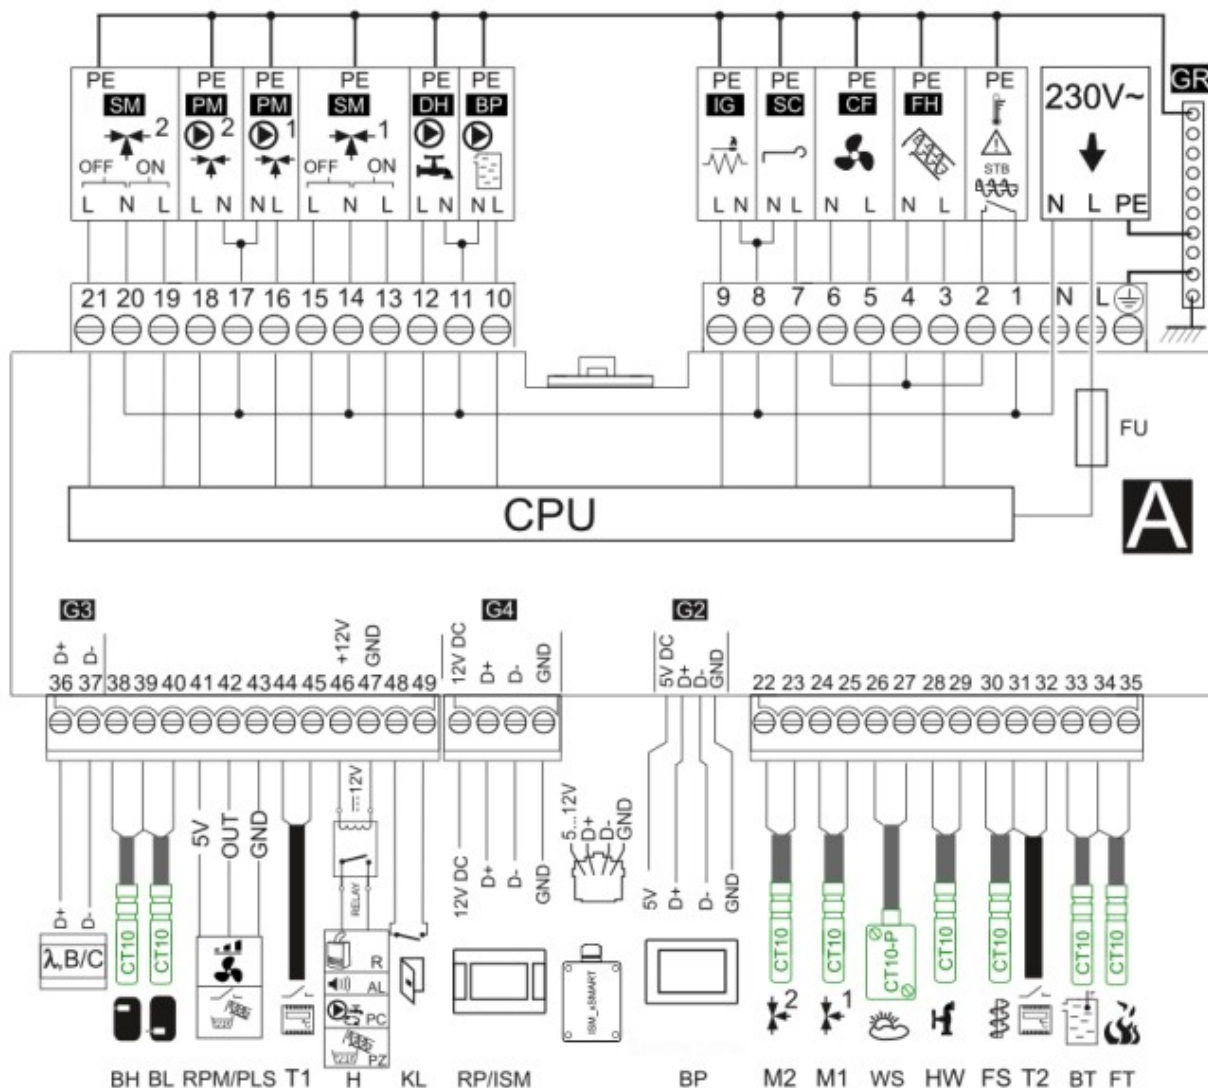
PE SM 2 OFF ON L N L
PE PM 2 L N
PE PM 1 N L
PE SM 1 OFF ON L N L
PE DH L N
PE BP N L

PE IG L N
PE SC N L
PE CF N L
PE FH N L
PE STB

230V~ N L PE

GR

21 20 19 18 17 16 15 14 13 12 11 10

9 8 7 6 5 4 3 2 1 N L

FU

CPU

A

G3
D+ D-
36 37 38 39 40 41 42 43 44 45 46 47 48 49
+12V GND

G4
12V DC D+ D- GND

G2
5V DC D+ D- GND

22 23 24 25 26 27 28 29 30 31 32 33 34 35

D+ D-
λ,B/C
CT10 CT10
5V OUT GND
12V
RELAY
R
AL
PC
PZ
12V DC D+ D- GND
5...12V D+ D- GND
ISM_eSMART
5V D+ D- GND
CT10 CT10 CT10-P CT10 CT10 CT10 CT10
2 1

BH BL RPM/PLS T1 H KL RP/ISM BP M2 M1 WS HW FS T2 BT FT